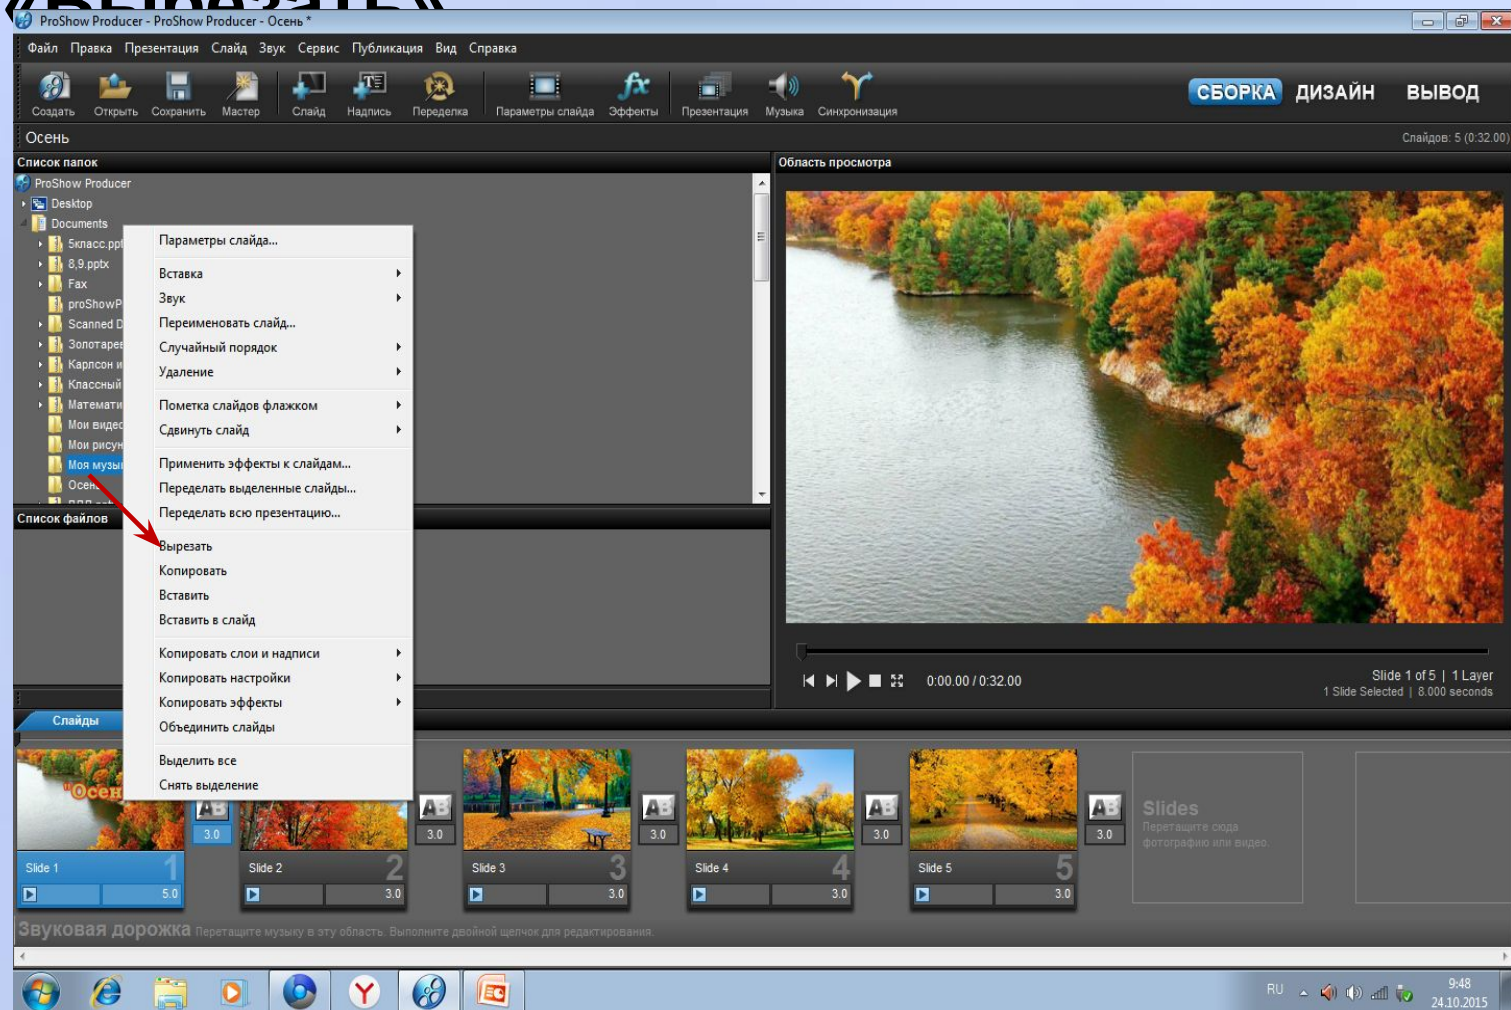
ProShow Producer - ProShow Producer - Осень *

Файл Правка Презентация Слайд Звук Сервис Публикация Вид Справка

Создать Открыть Сохранить Мастер Слайд Надпись Переделка Параметры слайда Эффекты Презентация Музыка Синхронизация

СБОРКА ДИЗАЙН ВЫВОД

Осень

Слайдов: 5 (0:32.00)

Список папок

ProShow Producer
Desktop
Documents
5класс.ppt
8,9.pptx
Fax
proShowP
Scanned D
Золотарев
Карпсон и
Классный
Математи
Мои видео
Мои рисун
Моя музы
Осен

Список файлов

Параметры слайда...
Вставка
Звук
Переименовать слайд...
Случайный порядок
Удаление
Пометка слайдов флажком
Сдвинуть слайд
Применить эффекты к слайдам...
Переделать выделенные слайды...
Переделать всю презентацию...
Вырезать
Копировать
Вставить
Вставить в слайд
Копировать слои и надписи
Копировать настройки
Копировать эффекты
Объединить слайды
Выделить все
Снять выделение

Область просмотра

0:00.00 / 0:32.00

Slide 1 of 5 | 1 Layer
1 Slide Selected | 8.000 seconds

Слайды

"Осен

Slide 1 1 5.0
3.0
Slide 2 2 3.0
3.0
Slide 3 3 3.0
3.0
Slide 4 4 3.0
3.0
Slide 5 5 3.0
3.0

Slides
Перетащите сюда фотографию или видео.

Звуковая дорожка Перетащите музыку в эту область. Выполните двойной щелчок для редактирования.

RU 9:48 24.10.2015